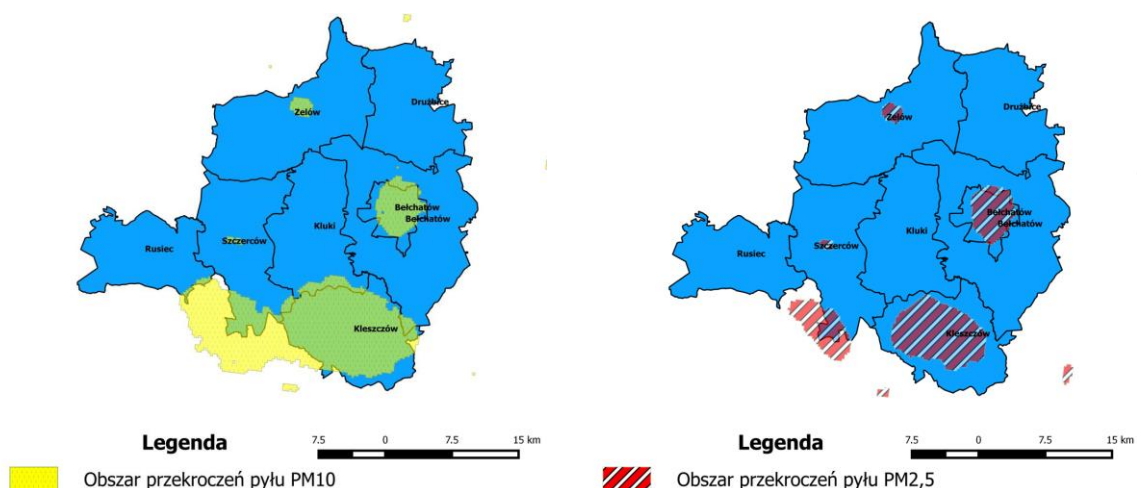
Zelów
Drużbice
Bełchatów
Bełchatów
Rusiec
Szczerców
Kluki
Kleszczów

Legenda
7.5 0 7.5 15 km
Obszar przekroczeń pyłu PM10

Zelów
Drużbice
Bełchatów
Bełchatów
Rusiec
Szczerców
Kluki
Kleszczów

Legenda
7.5 0 7.5 15 km
Obszar przekroczeń pyłu PM2,5